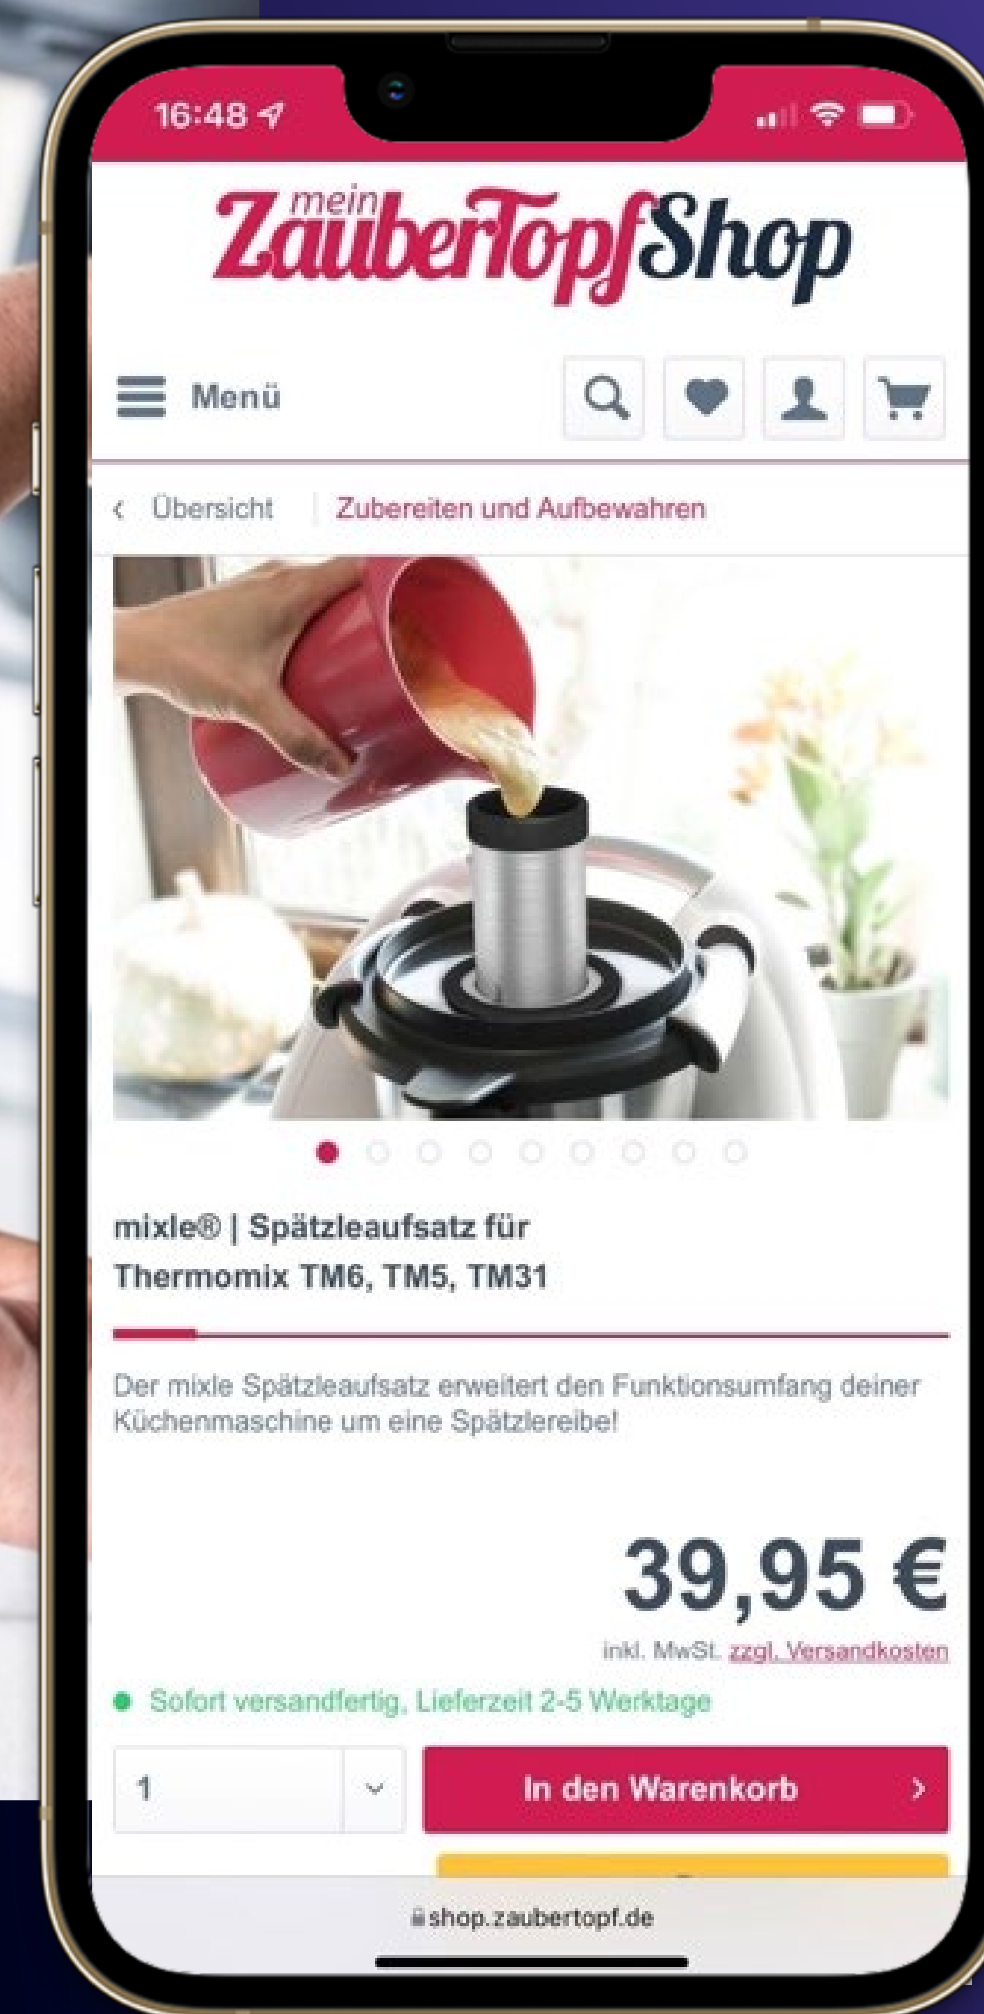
16:48

mein ZauberTopfShop

Menü

Übersicht | Zubereiten und Aufbewahren

mixle® | Spätzleaufsatz für Thermomix TM6, TM5, TM31

Der mixle Spätzleaufsatz erweitert den Funktionsumfang deiner Küchenmaschine um eine Spätzlereibe!

39,95 €

inkl. MwSt. zzgl. Versandkosten

Sofort versandfertig, Lieferzeit 2-5 Werktage

1

In den Warenkorb

shop.zaubertopf.de